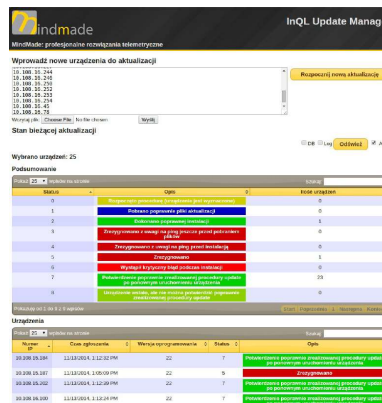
mindmade

InQL Update Manag

MindMade: profesjonalne rozwiązania telemetryczne

Wprowadź nowe urządzenia do aktualizacji

10.100.35.244
10.100.35.246
10.100.35.248
10.100.35.250
10.100.35.252
10.100.35.253
10.100.35.254
10.100.35.45
10.100.35.78

Rozpocznij nową aktualizację

Wczytaj plik: Choose File No file chosen Wyślij

Stan bieżącej aktualizacji

DB Log Odśwież A

Wybrano urządzeń: 25

Podsumowanie

Pokaż 20 wpisów na stronie

Szukaj:

| Status | Opis | Ilość urządzeń |
|---|---|---|
| 0 | Rozpoczęto procedurę (urządzenie jest zgłoszone) | 0 |
| 1 | Pobrano poprawnie pliki aktualizacji | 0 |
| 2 | Dokonano poprawnej instalacji | 0 |
| 3 | Zrezygnowano z uwagi na ping jeszcze przed pobraniem plików | 0 |
| 4 | Zrezygnowano z uwagi na ping przed instalacją | 0 |
| 5 | Zrezygnowano | 0 |
| 6 | Wystąpił krytyczny błąd podczas instalacji | 0 |
| 7 | Potwierdzenie poprawnie zrealizowanej procedury update po ponownym uruchomieniu urządzenia | 25 |
| 8 | Urządzenie wróciło, ale nie można potwierdzić poprawnie zrealizowanej procedury update | 0 |

Pokazuje od 1 do 9 z 9 wpisów

Pierwsza Poprzednia 1 Następna Ostatnia

Urządzenia

Pokaż 20 wpisów na stronie

Szukaj:

| Numer IP | Czas zgłoszenia | Wersja oprogramowania | Status | Opis |
|---|---|---|---|---|
| 10.100.35.104 | 11/13/2014, 1:12:02 PM | 22 | 7 | Potwierdzenie poprawnie zrealizowanej procedury update po ponownym uruchomieniu urządzenia |
| 10.100.35.107 | 11/13/2014, 1:05:09 PM | 22 | 5 | Zrezygnowano |
| 10.100.35.102 | 11/13/2014, 1:12:39 PM | 22 | 7 | Potwierdzenie poprawnie zrealizowanej procedury update po ponownym uruchomieniu urządzenia |
| 10.100.35.100 | 11/13/2014, 1:12:24 PM | 22 | 7 | Potwierdzenie poprawnie zrealizowanej procedury update po ponownym uruchomieniu urządzenia |